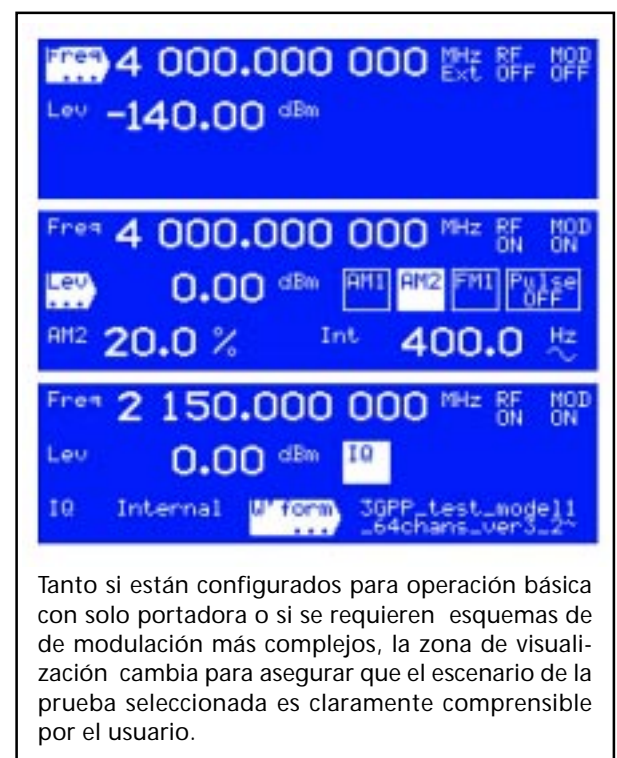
Freq 4 000.000 000 MHz Ext RF OFF MOD OFF
Lev -140.00 dBm

Freq 4 000.000 000 MHz RF ON MOD ON
Lev 0.00 dBm AM1 AM2 FM1 Pulse OFF
AM2 20.0 % Int 400.0 Hz

Freq 2 150.000 000 MHz RF ON MOD ON
Lev 0.00 dBm IQ
IQ Internal W'form 3GPP_test_model1 _64chans_ver3_2~

Tanto si están configurados para operación básica con solo portadora o si se requieren esquemas de de modulación más complejos, la zona de visualización cambia para asegurar que el escenario de la prueba seleccionada es claramente comprensible por el usuario.